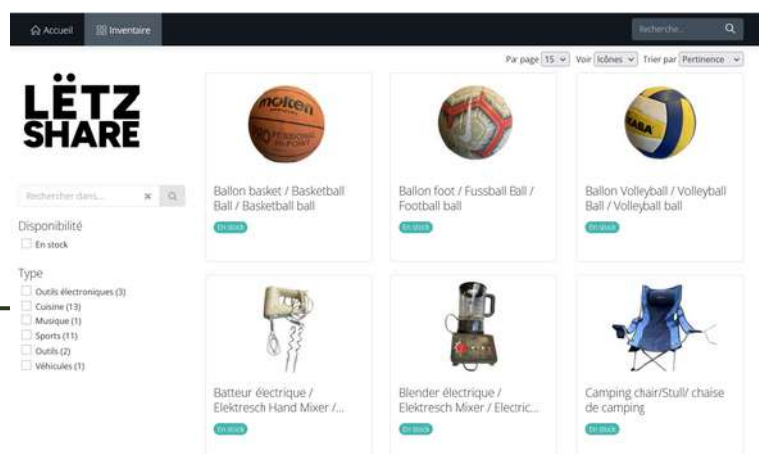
Accueil Inventaire

Recherche...

Par page 15 Voir Icônes Trier par Pertinence

LËTZ SHARE

Rechercher dans...

Disponibilité

En stock

Type

Outils électroniques (3)
Cuisine (13)
Musique (1)
Sports (11)
Outils (2)
Véhicules (1)

molten

Ballon basket / Basketball Ball / Basketball ball

En stock

Ballon foot / Fussball Ball / Football ball

En stock

Ballon Volleyball / Volleyball Ball / Volleyball ball

En stock

Batteur électrique / Elektresch Hand Mixer /...

En stock

Blender électrique / Elektresch Mixer / Electric...

En stock

Camping chair/Stull/ chaise de camping

En stock